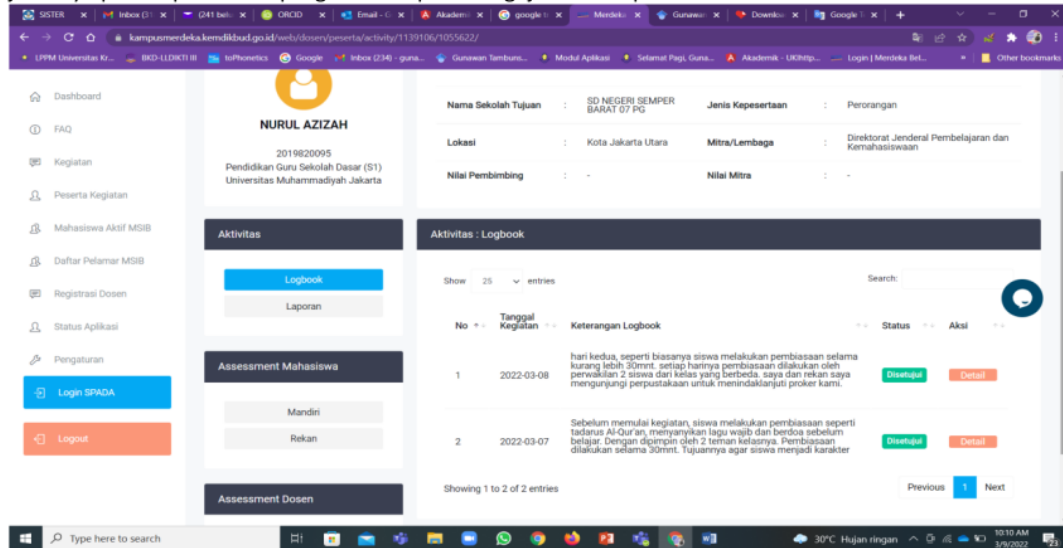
SISTER | Inbox (31) | (241 belu | ORCID | Email - G | Akademi | google | Merdeka | Gunawan | Download | Google

kampusmerdeka.kemdikbud.go.id/web/dosen/peserta/activity/1139106/1055622/

LPPM Universitas Kr... | BKD-LLDIKTI III | toPhonetics | Google | Inbox (234) - guna... | Gunawan Tambuns... | Modul Aplikasi | Selamat Pagi, Guna... | Akademik - UKIhttp... | Login | Merdeka Bel... | Other bookmarks

Dashboard
FAQ
Kegiatan
Peserta Kegiatan
Mahasiswa Aktif MSIB
Daftar Pelamar MSIB
Registrasi Dosen
Status Aplikasi
Pengaturan
Login SPADA
Logout

NURUL AZIZAH
2019820095
Pendidikan Guru Sekolah Dasar (S1)
Universitas Muhammadiyah Jakarta

| Nama Sekolah Tujuan | : | SD NEGERI SEMPER BARAT 07 PG | Jenis Kepesertaan | : | Perorangan |
|---|---|---|---|---|---|
| Lokasi | : | Kota Jakarta Utara | Mitra/Lembaga | : | Direktorat Jenderal Pembelajaran dan Kemahasiswaan |
| Nilai Pembimbing | : | - | Nilai Mitra | : | - |

Aktivitas
Logbook
Laporan

Assessment Mahasiswa
Mandiri
Rekan

Assessment Dosen

Aktivitas : Logbook

Show 25 entries
Search:

| No | Tanggal Kegiatan | Keterangan Logbook | Status | Aksi |
|---|---|---|---|---|
| 1 | 2022-03-08 | hari kedua, seperti biasanya siswa melakukan pembiasaan selama kurang lebih 30mnt. setiap harinya pembiasaan dilakukan oleh perwakilan 2 siswa dari kelas yang berbeda. saya dan rekan saya mengunjungi perpustakaan untuk menindaklanjuti proker kami. | Disetujui | Detail |
| 2 | 2022-03-07 | Sebelum memulai kegiatan, siswa melakukan pembiasaan seperti tadarus Al-Qur'an, menyanyikan lagu wajib dan berdoa sebelum belajar. Dengan dipimpin oleh 2 teman kelasnya. Pembiasaan dilakukan selama 30mnt. Tujuannya agar siswa menjadi karakter | Disetujui | Detail |

Showing 1 to 2 of 2 entries
Previous 1 Next

Type here to search
30°C Hujan ringan
10:10 AM
3/9/2022